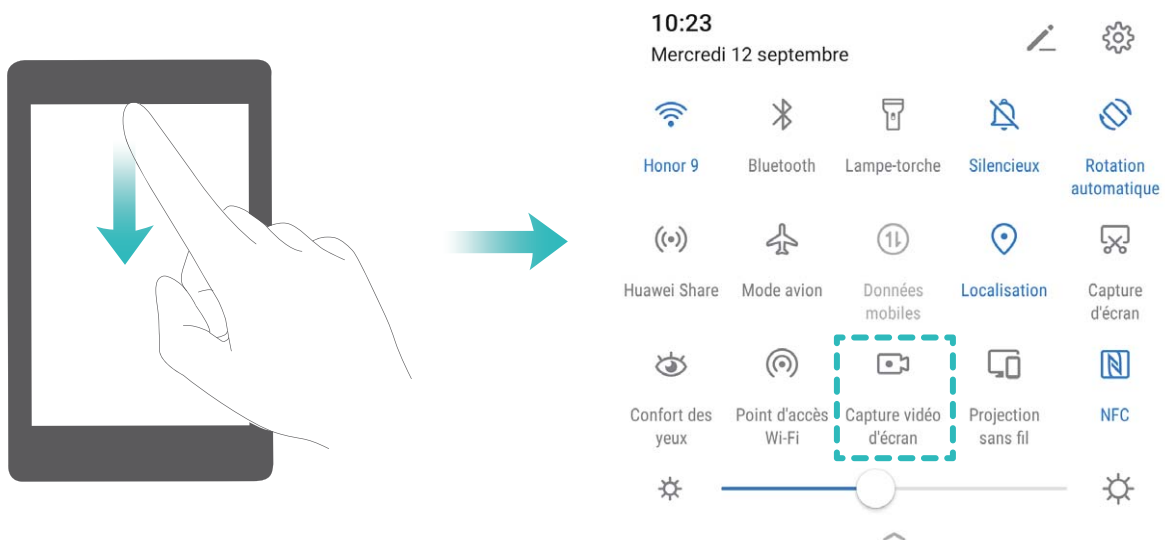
10:23
Mercredi 12 septembre

Honor 9
Bluetooth
Lampe-torche
Silencieux
Rotation automatique

Huawei Share
Mode avion
Données mobiles
Localisation
Capture d'écran

Confort des yeux
Point d'accès Wi-Fi
Capture vidéo d'écran
Projection sans fil
NFC